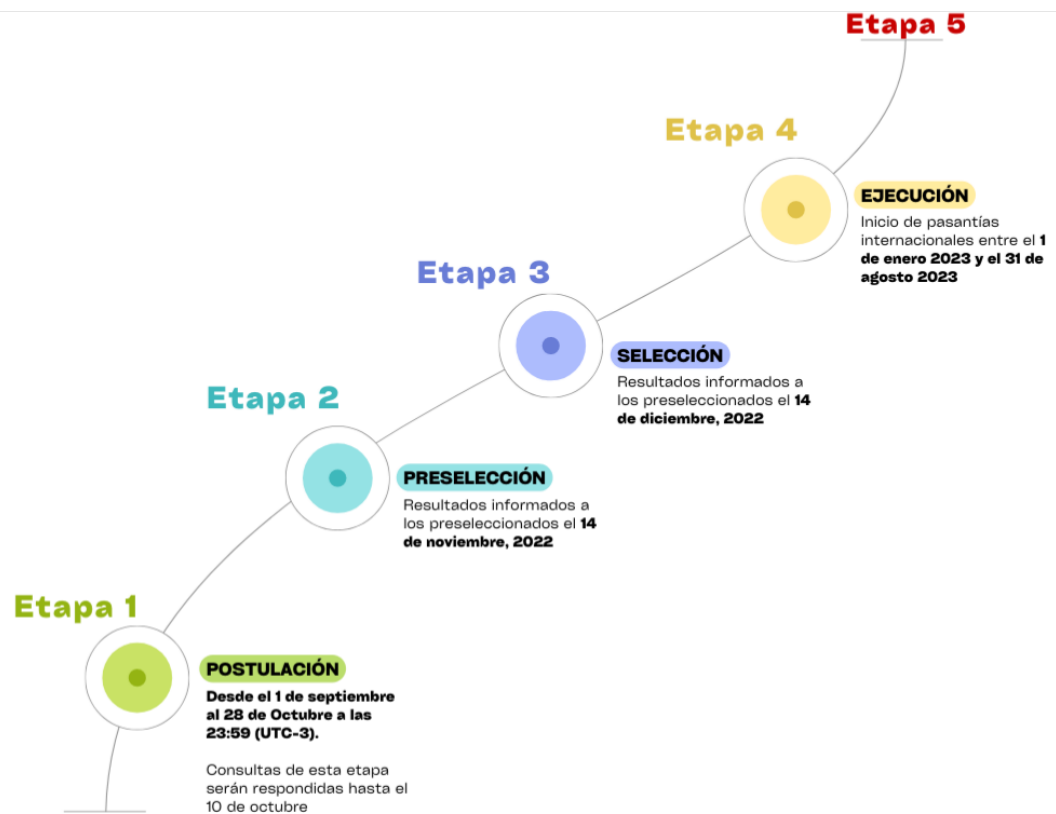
Etapa 5

Etapa 4

EJECUCIÓN

Inicio de pasantías internacionales entre el 1 de enero 2023 y el 31 de agosto 2023

Etapa 3

SELECCIÓN

Resultados informados a los preseleccionados el 14 de diciembre, 2022

Etapa 2

PRESELECCIÓN

Resultados informados a los preseleccionados el 14 de noviembre, 2022

Etapa 1

POSTULACIÓN

Desde el 1 de septiembre al 28 de Octubre a las 23:59 (UTC-3).

Consultas de esta etapa serán respondidas hasta el 10 de octubre